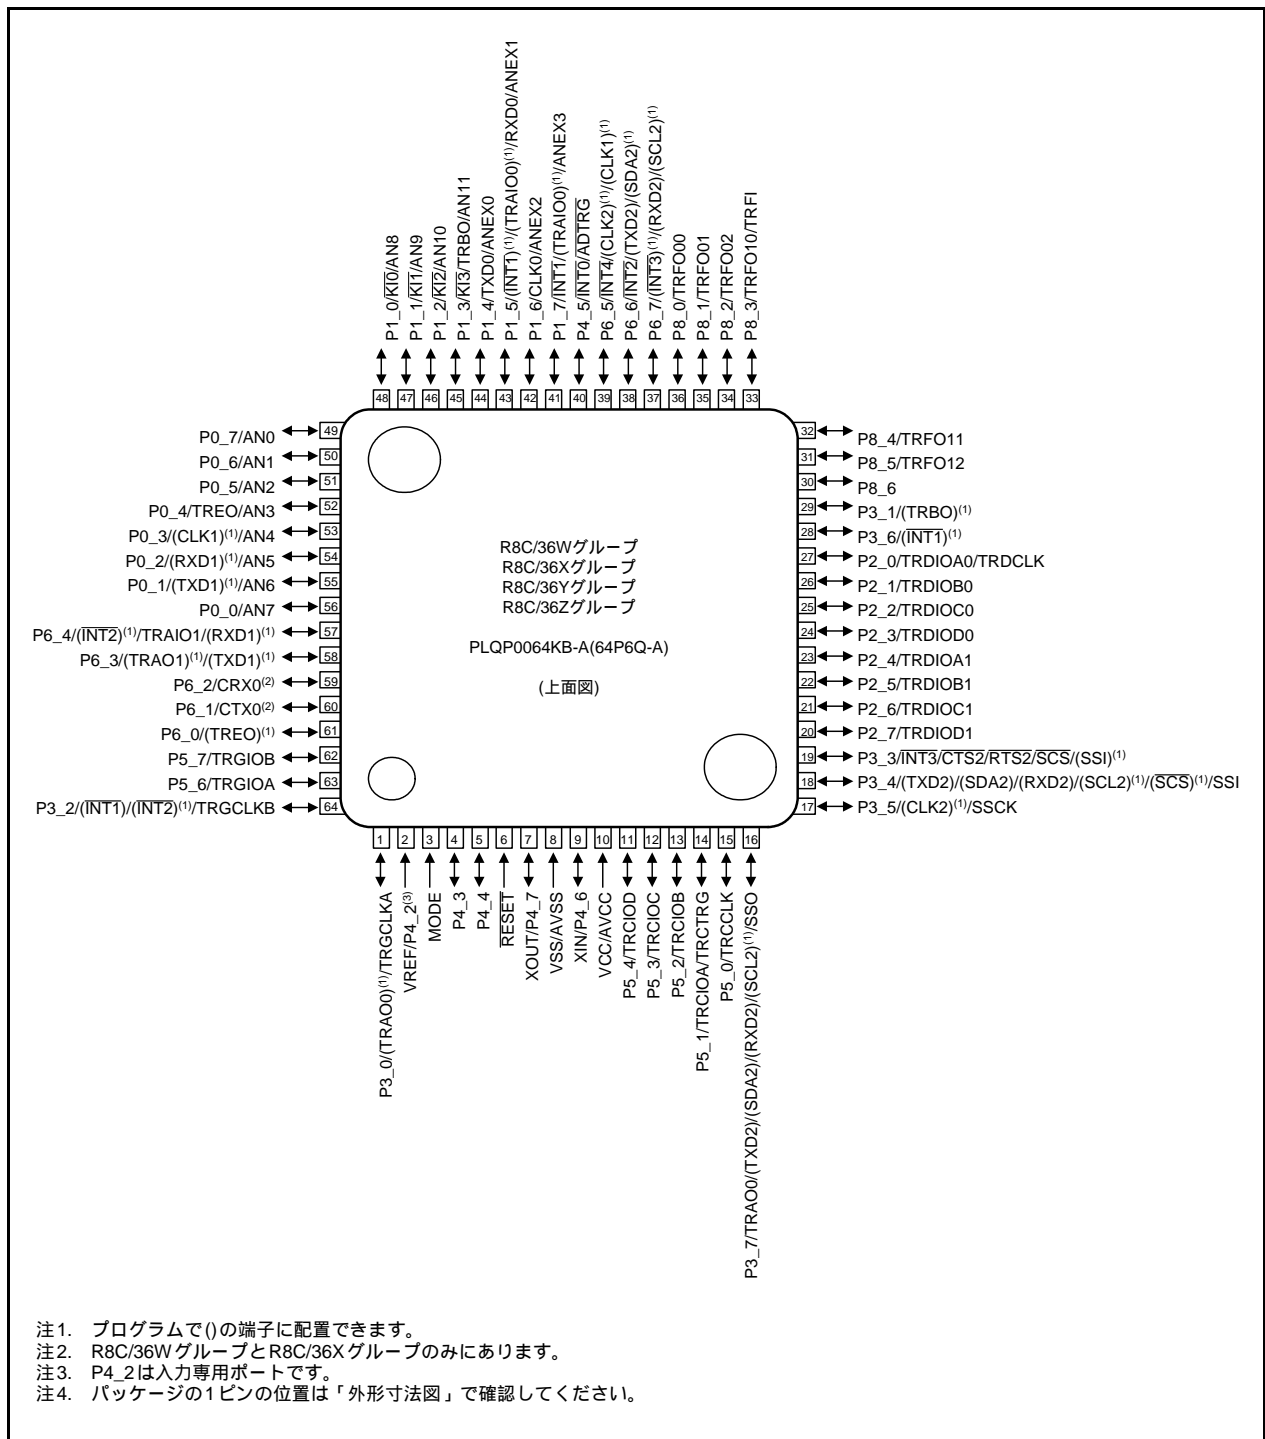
P1_0/$\overline{KI0}$/AN8
P1_1/$\overline{KI1}$/AN9
P1_2/$\overline{KI2}$/AN10
P1_3/$\overline{KI3}$/TRBO/AN11
P1_4/TXD0/ANEX0
P1_5/($\overline{INT1}$)$^{(1)}$/(TRAIO0)$^{(1)}$/(RXD0/ANEX1
P1_6/CLK0/ANEX2
P1_7/$\overline{INT1}$/(TRAIO0)$^{(1)}$/ANEX3
P4_5/$\overline{INT0}$/$\overline{ADTRG}$
P6_5/$\overline{INT4}$/(CLK2)$^{(1)}$/(CLK1)$^{(1)}$
P6_6/$\overline{INT2}$/(TXD2)/(SDA2)$^{(1)}$
P6_7/($\overline{INT3}$)$^{(1)}$/(RXD2)/(SCL2)$^{(1)}$
P8_0/TRFO00
P8_1/TRFO01
P8_2/TRFO02
P8_3/TRFO10/TRFI

48 47 46 45 44 43 42 41 40 39 38 37 36 35 34 33

P0_7/AN0 49
P0_6/AN1 50
P0_5/AN2 51
P0_4/TREO/AN3 52
P0_3/(CLK1)$^{(1)}$/AN4 53
P0_2/(RXD1)$^{(1)}$/AN5 54
P0_1/(TXD1)$^{(1)}$/AN6 55
P0_0/AN7 56
P6_4/($\overline{INT2}$)$^{(1)}$/TRAIO1/(RXD1)$^{(1)}$ 57
P6_3/(TRAO1)$^{(1)}$/(TXD1)$^{(1)}$ 58
P6_2/CRX0$^{(2)}$ 59
P6_1/CTX0$^{(2)}$ 60
P6_0/(TREO)$^{(1)}$ 61
P5_7/TRGIOB 62
P5_6/TRGIOA 63
P3_2/($\overline{INT1}$)/($\overline{INT2}$)$^{(1)}$/TRGCLKB 64

R8C/36Wグループ
R8C/36Xグループ
R8C/36Yグループ
R8C/36Zグループ

PLQP0064KB-A(64P6Q-A)

(上面図)

32 P8_4/TRFO11
31 P8_5/TRFO12
30 P8_6
29 P3_1/(TRBO)$^{(1)}$
28 P3_6/($\overline{INT1}$)$^{(1)}$
27 P2_0/TRDIOA0/TRDCLK
26 P2_1/TRDIOB0
25 P2_2/TRDIOC0
24 P2_3/TRDIOD0
23 P2_4/TRDIOA1
22 P2_5/TRDIOB1
21 P2_6/TRDIOC1
20 P2_7/TRDIOD1
19 P3_3/$\overline{INT3}$/$\overline{CTS2}$/$\overline{RTS2}$/$\overline{SCS}$/(SSI)$^{(1)}$
18 P3_4/(TXD2)/(SDA2)/(RXD2)/(SCL2)$^{(1)}$/($\overline{SCS}$)$^{(1)}$/SSI
17 P3_5/(CLK2)$^{(1)}$/SSCK

1 2 3 4 5 6 7 8 9 10 11 12 13 14 15 16

P3_0/(TRAO0)$^{(1)}$/TRGCLKA
VREF/P4_2$^{(3)}$
MODE
P4_3
P4_4
$\overline{RESET}$
XOUT/P4_7
VSS/AVSS
XIN/P4_6
VCC/AVCC
P5_4/TRCIOD
P5_3/TRCIOC
P5_2/TRCIOB
P5_1/TRCIOA/TRCTRG
P5_0/TRCCLK
P3_7/TRAO0/(TXD2)/(RXD2)/(SDA2)/(SCL2)$^{(1)}$/SSO

注1. プログラムで()の端子に配置できます。
注2. R8C/36WグループとR8C/36Xグループのみにあります。
注3. P4_2は入力専用ポートです。
注4. パッケージの1ピンの位置は「外形寸法図」で確認してください。